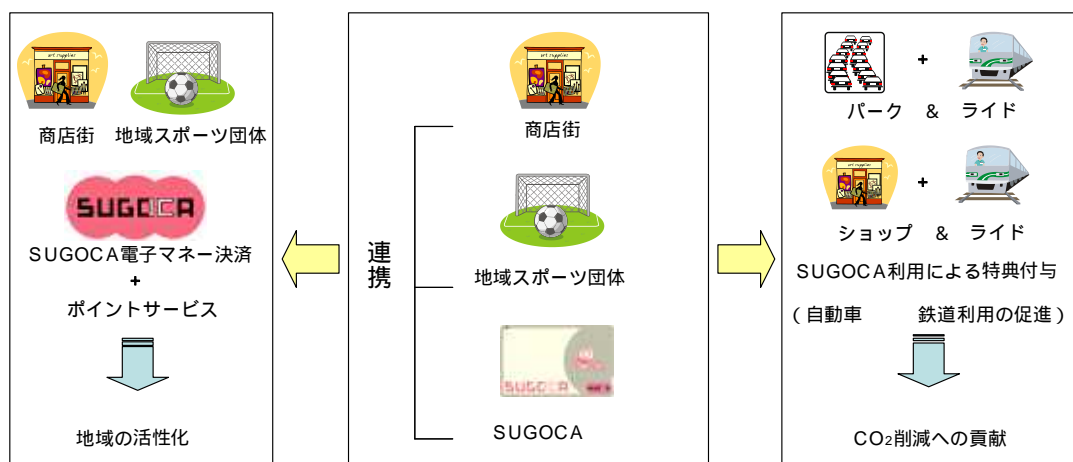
商店街　地域スポーツ団体

SUGOCA

SUGOCA電子マネー決済
+
ポイントサービス

地域の活性化

連携

商店街

地域スポーツ団体

SUGOCA

SUGOCA

パーク　&　ライド

ショップ　&　ライド

SUGOCA利用による特典付与

（自動車　鉄道利用の促進）

$CO_2$削減への貢献